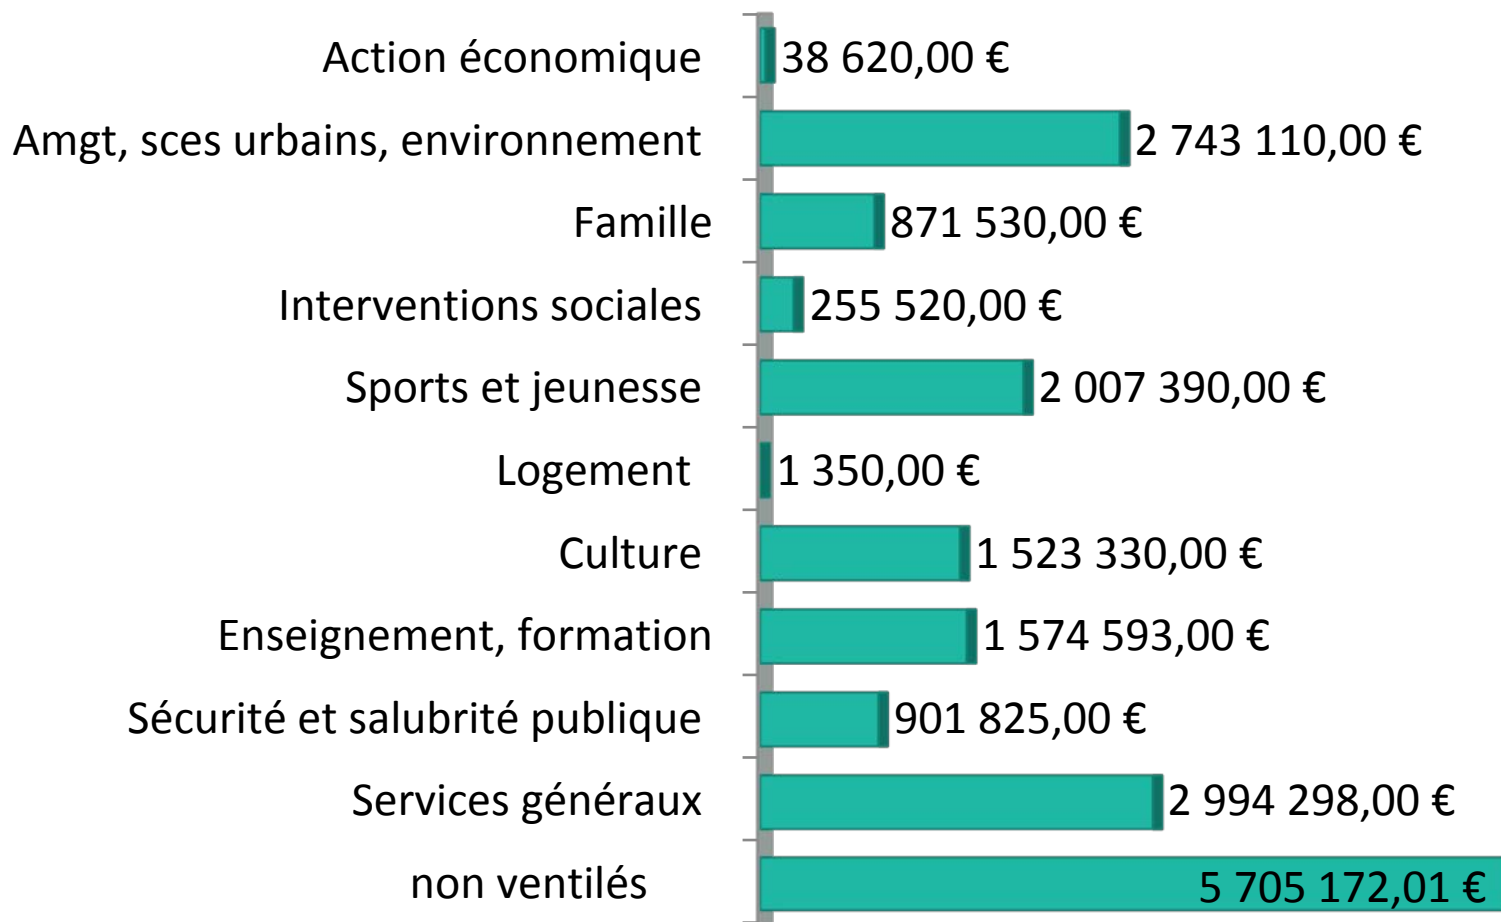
Action économique 38 620,00 €
Amgt, sces urbains, environnement 2 743 110,00 €
Famille 871 530,00 €
Interventions sociales 255 520,00 €
Sports et jeunesse 2 007 390,00 €
Logement 1 350,00 €
Culture 1 523 330,00 €
Enseignement, formation 1 574 593,00 €
Sécurité et salubrité publique 901 825,00 €
Services généraux 2 994 298,00 €
non ventilés 5 705 172,01 €